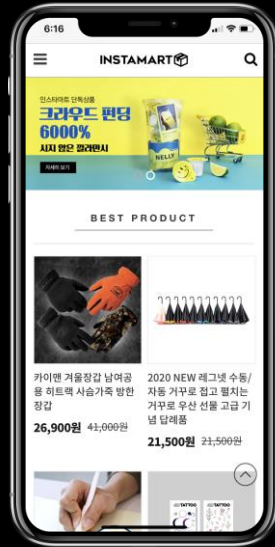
6:16

INSTAMART

인스타마트 단독상품
크라우드 펀딩
6000%
지지 받은 컬러펜시

자세히 보기

NELLY

BEST PRODUCT

카이맨 겨울장갑 남여공용 히트택 사슴가죽 방한장갑
26,900원 ~~41,000원~~

2020 NEW 레그넷 수동/자동 거꾸로 접고 펼치는 거꾸로 우산 선물 고급 기념 답례품
21,500원 ~~21,500원~~

TATTOO TATTOO